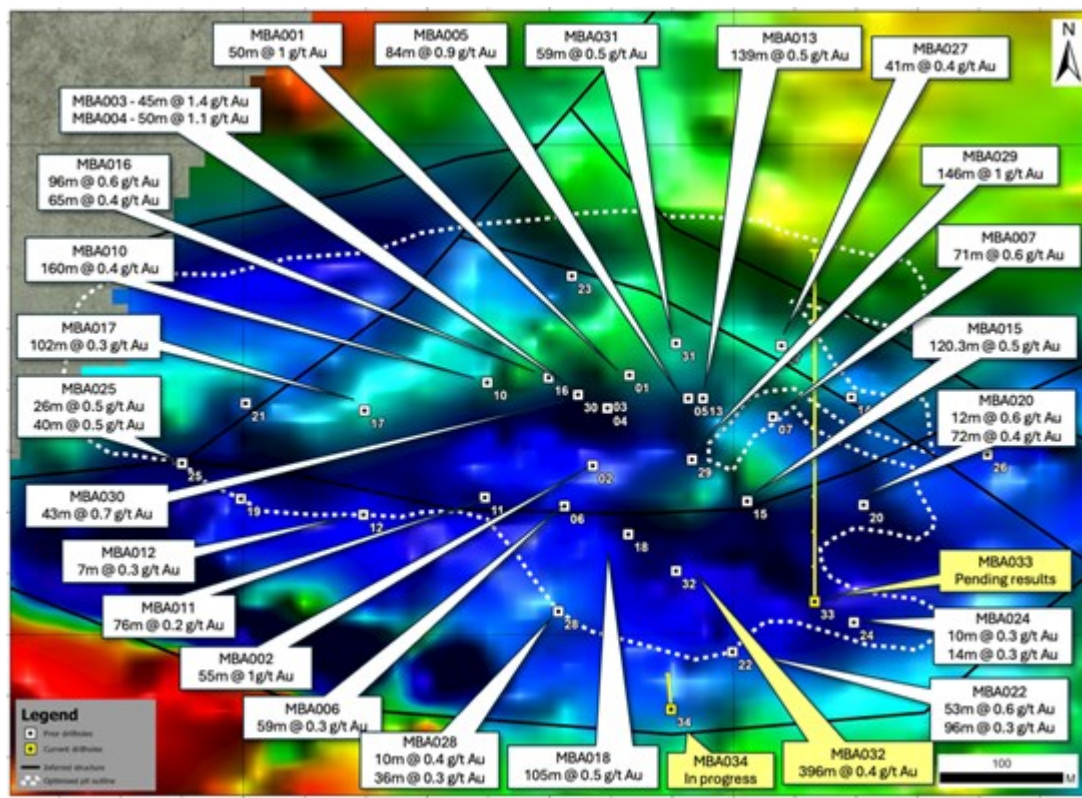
MBA001
50m @ 1 g/t Au

MBA005
84m @ 0.9 g/t Au

MBA031
59m @ 0.5 g/t Au

MBA013
139m @ 0.5 g/t Au

MBA027
41m @ 0.4 g/t Au

N

MBA003 - 45m @ 1.4 g/t Au
MBA004 - 50m @ 1.1 g/t Au

MBA016
96m @ 0.6 g/t Au
65m @ 0.4 g/t Au

MBA029
146m @ 1 g/t Au

MBA010
160m @ 0.4 g/t Au

MBA007
71m @ 0.6 g/t Au

MBA017
102m @ 0.3 g/t Au

MBA015
120.3m @ 0.5 g/t Au

MBA025
26m @ 0.5 g/t Au
40m @ 0.5 g/t Au

MBA020
12m @ 0.6 g/t Au
72m @ 0.4 g/t Au

MBA030
43m @ 0.7 g/t Au

MBA012
7m @ 0.3 g/t Au

MBA033
Pending results

MBA011
76m @ 0.2 g/t Au

MBA024
10m @ 0.3 g/t Au
14m @ 0.3 g/t Au

MBA002
55m @ 1g/t Au

MBA022
53m @ 0.6 g/t Au
96m @ 0.3 g/t Au

MBA006
59m @ 0.3 g/t Au

MBA028
10m @ 0.4 g/t Au
36m @ 0.3 g/t Au

MBA018
105m @ 0.5 g/t Au

MBA034
In progress

MBA032
396m @ 0.4 g/t Au

23 31 01 10 16 30 03 04 05 13 07 21 17 29 26 25 02 15 19 11 06 20 12 18 32 33 24 28 22 34

Legend
Prior drillholes
Current drillholes
Inferred structure
Optimised pit outline

100
M